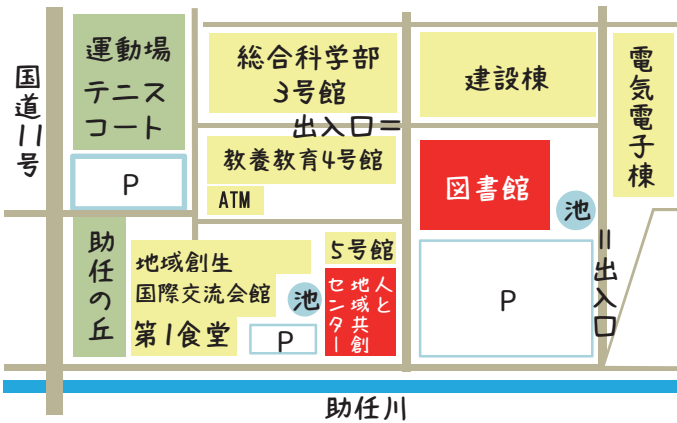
国道11号

運動場
テニスコート

P

総合科学部
3号館

建設棟

電気電子棟

出入口

教養教育4号館

ATM

図書館

池

出入口

助任の丘

地域創生
国際交流会館

第1食堂

池

P

5号館

人と地域共創センター

P

助任川